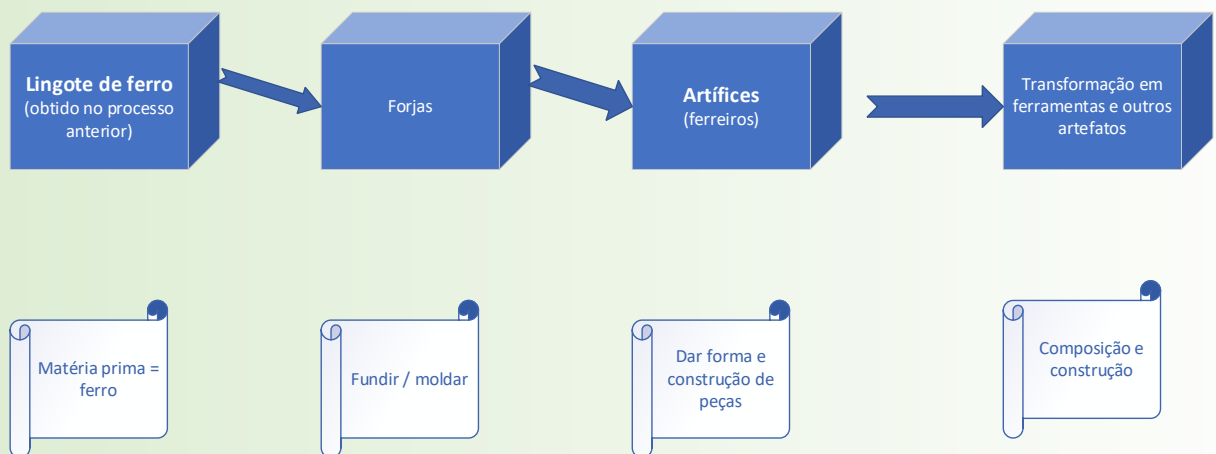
Lingote de ferro
(obtido no processo anterior)

Forjas

Artífices
(ferreiros)

Transformação em ferramentas e outros artefatos

Matéria prima = ferro

Fundir / moldar

Dar forma e construção de peças

Composição e construção